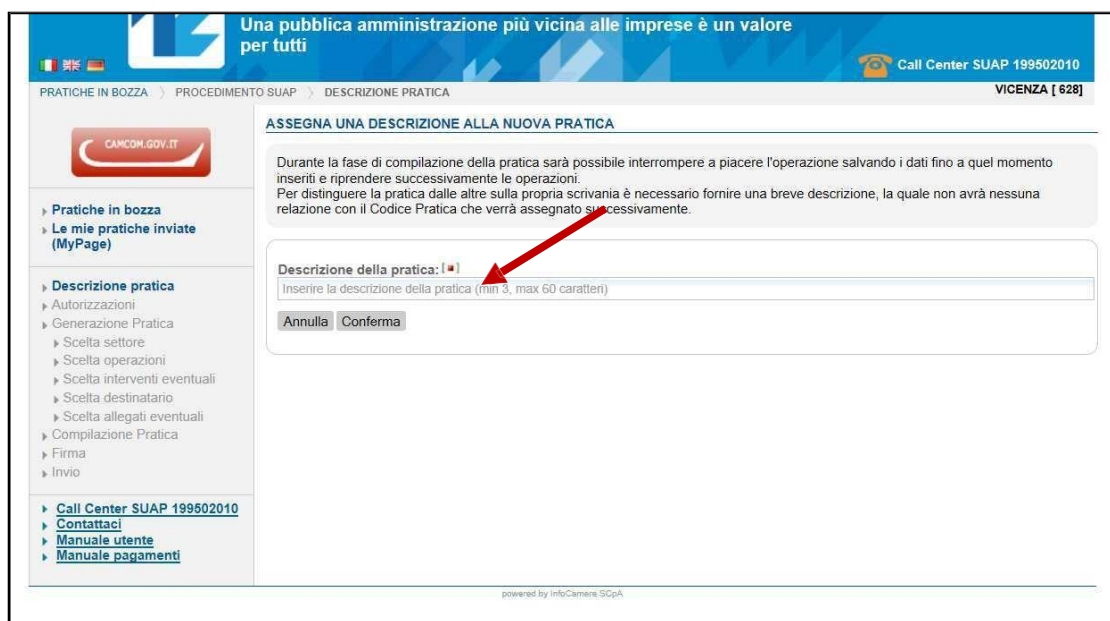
Una pubblica amministrazione più vicina alle imprese è un valore per tutti

Call Center SUAP 199502010

PRATICHE IN BOZZA 〉 PROCEDIMENTO SUAP 〉 DESCRIZIONE PRATICA

VICENZA [ 628]

CAMCOM.GOV.IT

Pratiche in bozza
Le mie pratiche inviate (MyPage)

Descrizione pratica
Autorizzazioni
Generazione Pratica
Scelta settore
Scelta operazioni
Scelta interventi eventuali
Scelta destinatario
Scelta allegati eventuali
Compilazione Pratica
Firma
Invio

Call Center SUAP 199502010
Contattaci
Manuale utente
Manuale pagamenti

ASSEGNA UNA DESCRIZIONE ALLA NUOVA PRATICA

Durante la fase di compilazione della pratica sarà possibile interrompere a piacere l'operazione salvando i dati fino a quel momento inseriti e riprendere successivamente le operazioni.
Per distinguere la pratica dalle altre sulla propria scrivania è necessario fornire una breve descrizione, la quale non avrà nessuna relazione con il Codice Pratica che verrà assegnato successivamente.

Descrizione della pratica: [*]

Inserire la descrizione della pratica (min 3, max 60 caratteri)

Annulla Conferma

powered by InfoCamere SCpA